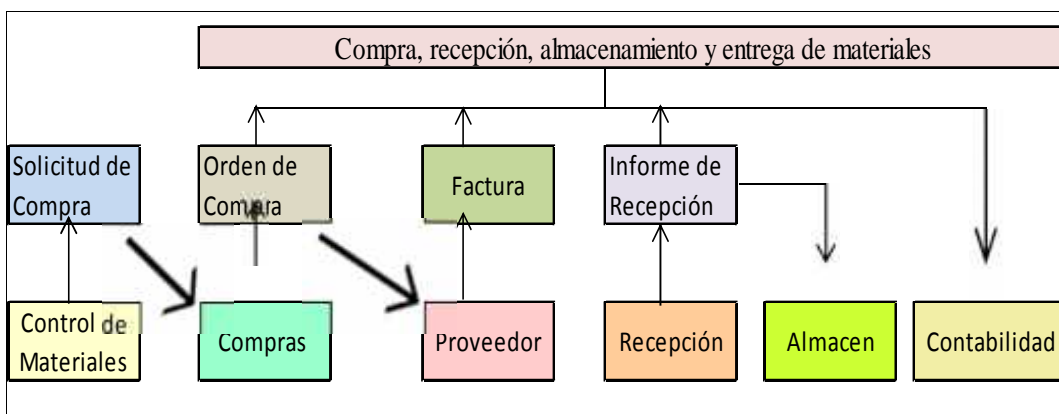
Compra, recepción, almacenamiento y entrega de materiales

Solicitud de Compra

Orden de Compra

Factura

Informe de Recepción

Control de Materiales

Compras

Proveedor

Recepción

Almacen

Contabilidad